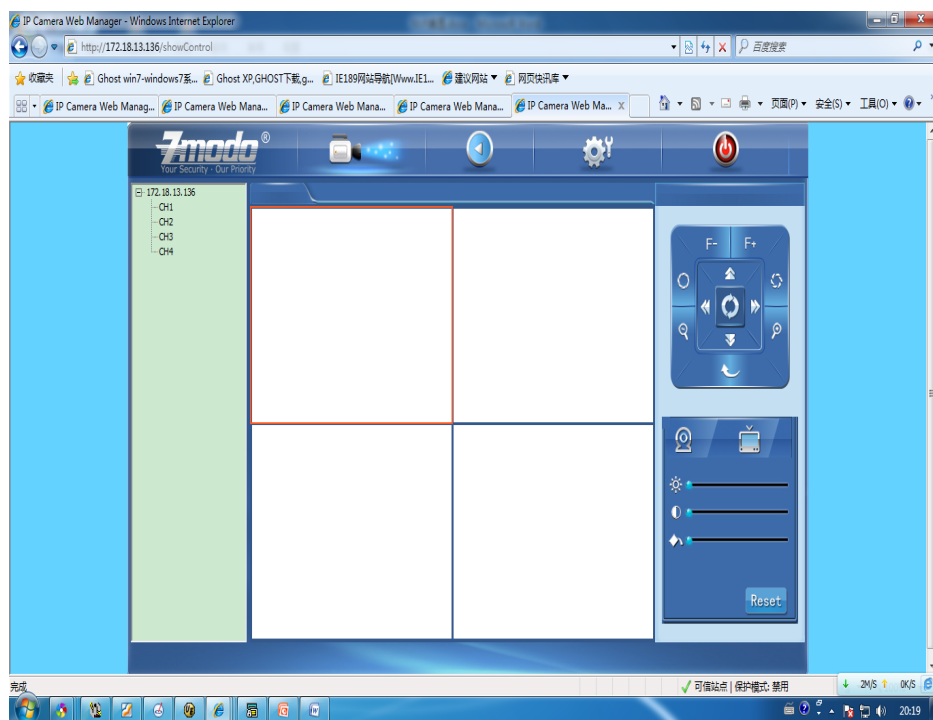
IP Camera Web Manager - Windows Internet Explorer

http://172.18.13.136/showControl

百度搜索

收藏夹 Ghost win7-windows7系... Ghost XP,GHOST下载,g... IE189网站导航(Www.IE1... 建议网站 ▼ 网页快讯库 ▼

IP Camera Web Manag... IP Camera Web Mana... IP Camera Web Mana... IP Camera Web Mana... IP Camera Web Ma... X

页面(P) ▼ 安全(S) ▼ 工具(O) ▼

Zmodo®
Your Security · Our Priority

172.18.13.136
CH1
CH2
CH3
CH4

F- F+

Reset

完成

可信站点 | 保护模式: 禁用

2M/S 0K/S

20:19